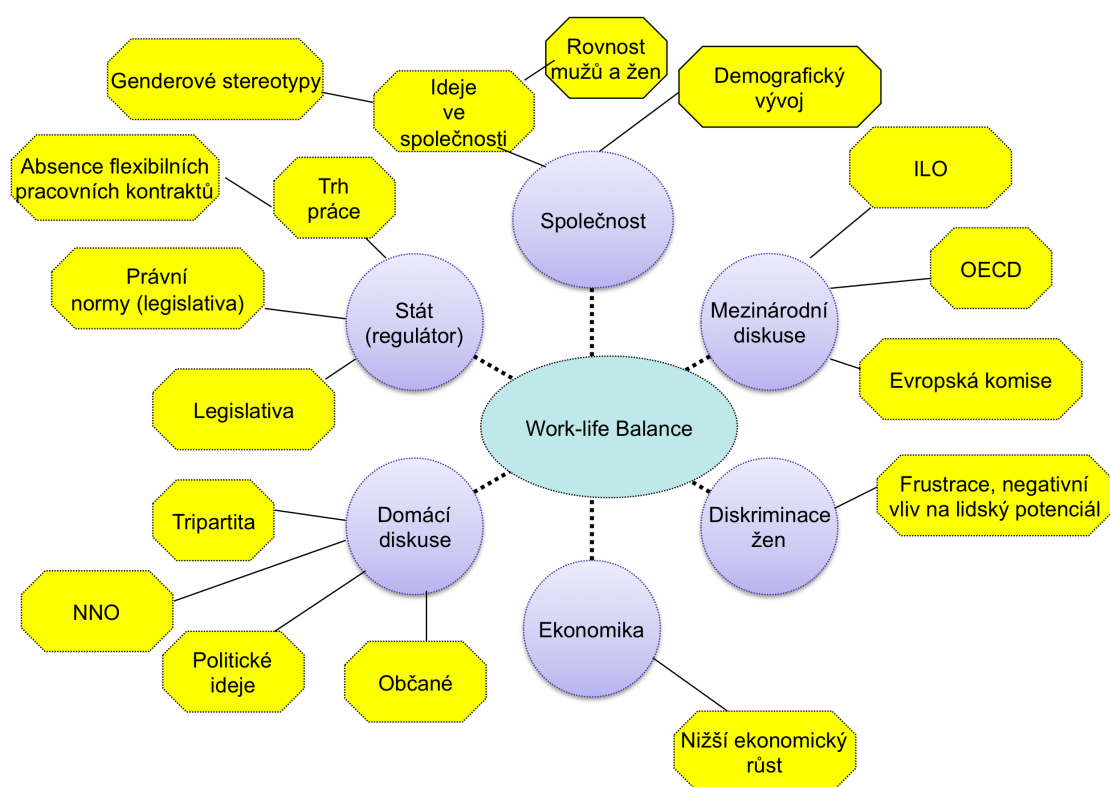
Genderové stereotypy

Ideje ve společnosti

Rovnost mužů a žen

Demografický vývoj

Absence flexibilních pracovních kontraktů

Trh práce

Společnost

ILO

Právní normy (legislativa)

Stát (regulátor)

OECD

Mezinárodní diskuse

Evropská komise

Legislativa

Work-life Balance

Frustrace, negativní vliv na lidský potenciál

Tripartita

Domácí diskuse

Diskriminace žen

NNO

Politické ideje

Občané

Ekonomika

Nižší ekonomický růst